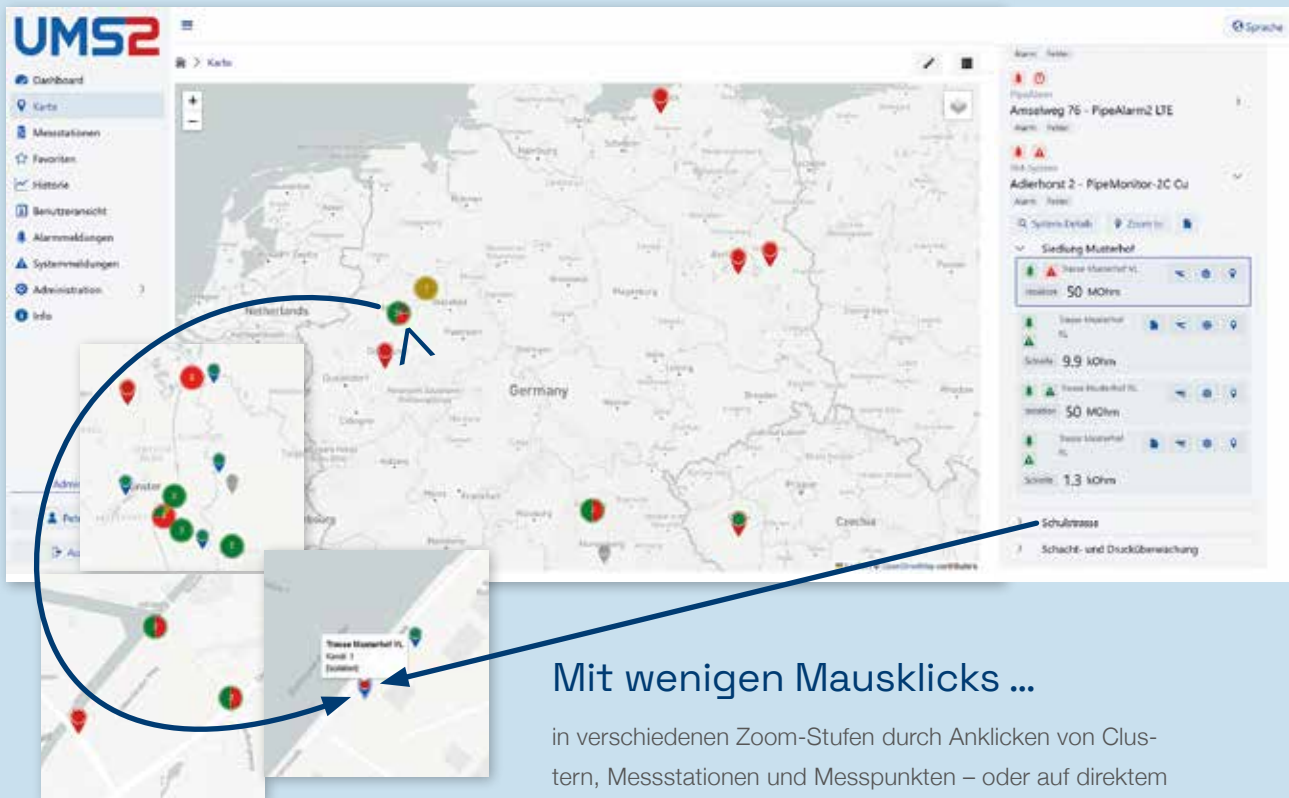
UMS2

Sprache

Dashboard
Karte
Messstationen
Favoriten
Historie
Benutzeransicht
Alarmmeldungen
Systemmeldungen
Administration
Info

Karte

Netherlands
Germany
Czechia

Alarm Fehler

PipeAlarm
Amselweg 76 - PipeAlarm2 LTE
Alarm Fehler

ISM-System
Adlerhorst 2 - PipeMonitor-2C Cu
Alarm Fehler

System Details Zoom to

Siedlung Musterhof

Trasse Musterhof VL
Isolation 50 MOhm

Trasse Musterhof RL
Schleife 9.9 kOhm

Trasse Musterhof RL
Isolation 50 MOhm

Trasse Musterhof VL
Schleife 1.3 kOhm

Schulstrasse

Schacht- und Drucküberwachung

Trasse Musterhof VL
Kanal: 1
(Isolation)

Mit wenigen Mausklicks ...

in verschiedenen Zoom-Stufen durch Anklicken von Clustern, Messstationen und Messpunkten – oder auf direktem